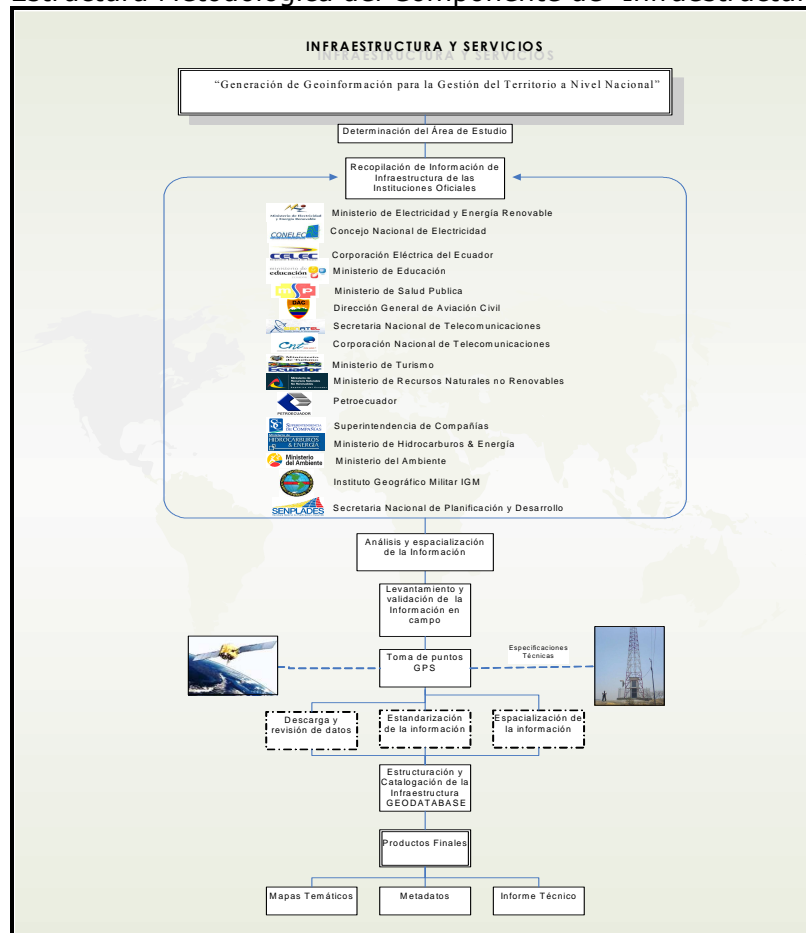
Estructura Metodológica del Componente de Infraestructura

INFRAESTRUCTURA Y SERVICIOS

"Generación de Geoinformación para la Gestión del Territorio a Nivel Nacional"

Determinación del Área de Estudio

Recopilación de Información de Infraestructura de las Instituciones Oficiales

Ministerio de Electricidad y Energía Renovable

CONELEC Concejo Nacional de Electricidad

CELEC Corporación Eléctrica del Ecuador

educación Ministerio de Educación

Ministerio de Salud Publica

DAC Dirección General de Aviación Civil

Secretaria Nacional de Telecomunicaciones

CNT Corporación Nacional de Telecomunicaciones

Ecuador Ministerio de Turismo

Ministerio de Recursos Naturales no Renovables

PETROECUADOR Petroecuador

Superintendencia de Compañías

HIDROCARBUROS & ENERGIA Ministerio de Hidrocarburos & Energía

Ministerio del Ambiente Ministerio del Ambiente

Instituto Geográfico Militar IGM

SENPLADES Secretaria Nacional de Planificación y Desarrollo

Análisis y espacialización de la Información

Levantamiento y validación de la Información en campo

Toma de puntos GPS

Especificaciones Técnicas

Descarga y revisión de datos

Estandarización de la información

Espacialización de la información

Estructuración y Catalogación de la Infraestructura GEODATABASE

Productos Finales

Mapas Temáticos

Metadatos

Informe Técnico